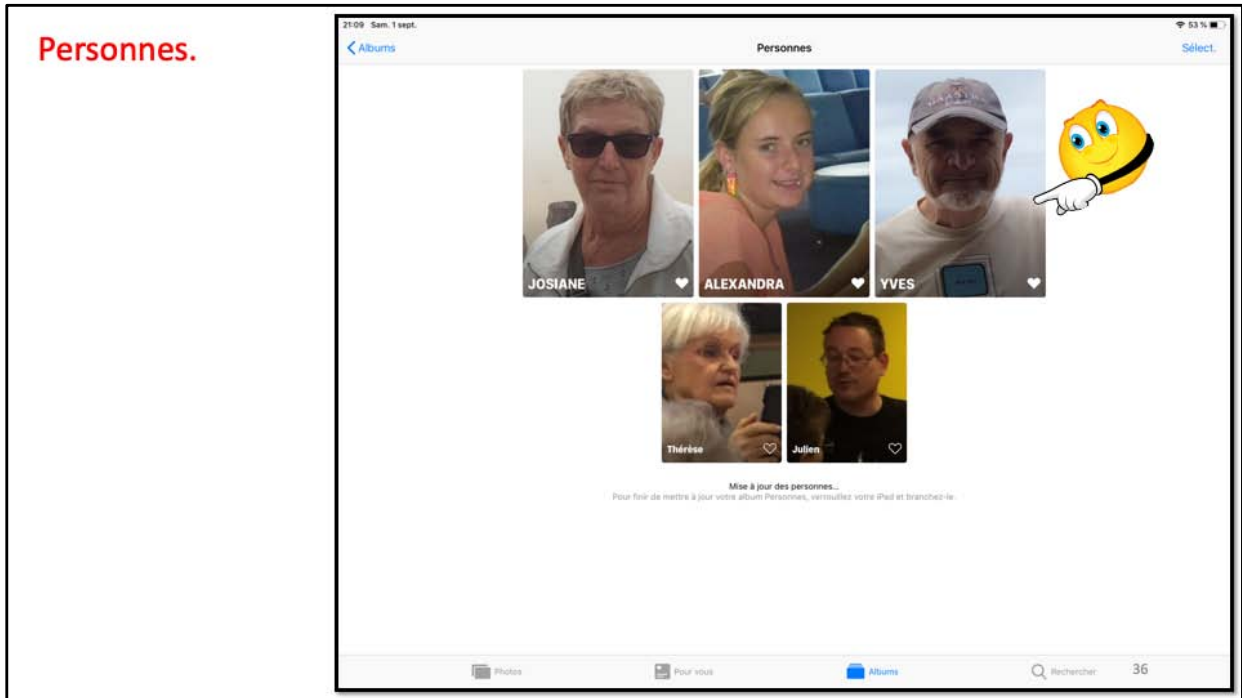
Personnes.

21:09 Sam. 1 sept.

53 %

Albums

Personnes

Sélect.

JOSIANE

ALEXANDRA

YVES

Thérèse

Julien

Mise à jour des personnes…
Pour finir de mettre à jour votre album Personnes, verrouillez votre iPad et branchez-le.

Photos

Pour vous

Albums

Rechercher

36